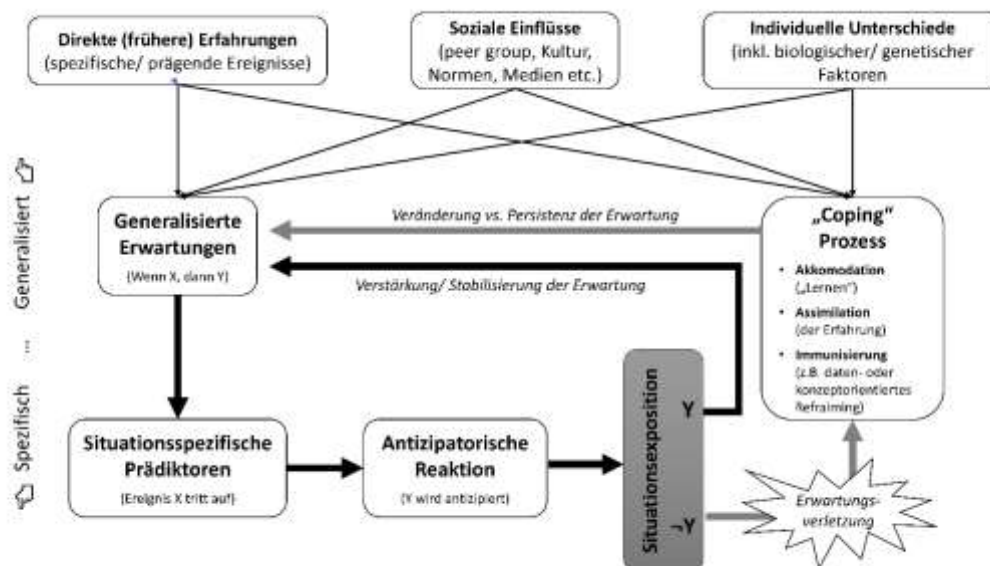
Direkte (frühere) Erfahrungen
(spezifische/ prägende Ereignisse)

Soziale Einflüsse
(peer group, Kultur, Normen, Medien etc.)

Individuelle Unterschiede
(inkl. biologischer/ genetischer Faktoren

Generalisiert

...

Spezifisch

Generalisierte Erwartungen
(Wenn X, dann Y)

Veränderung vs. Persistenz der Erwartung

Verstärkung/ Stabilisierung der Erwartung

„Coping" Prozess
• Akkomodation („Lernen")
• Assimilation (der Erfahrung)
• Immunisierung (z.B. daten- oder konzeptorientiertes Reframing)

Situationsspezifische Prädiktoren
(Ereignis X tritt auf)

Antizipatorische Reaktion
(Y wird antizipiert)

Situationsexposition

Y

¬Y

Erwartungsverletzung